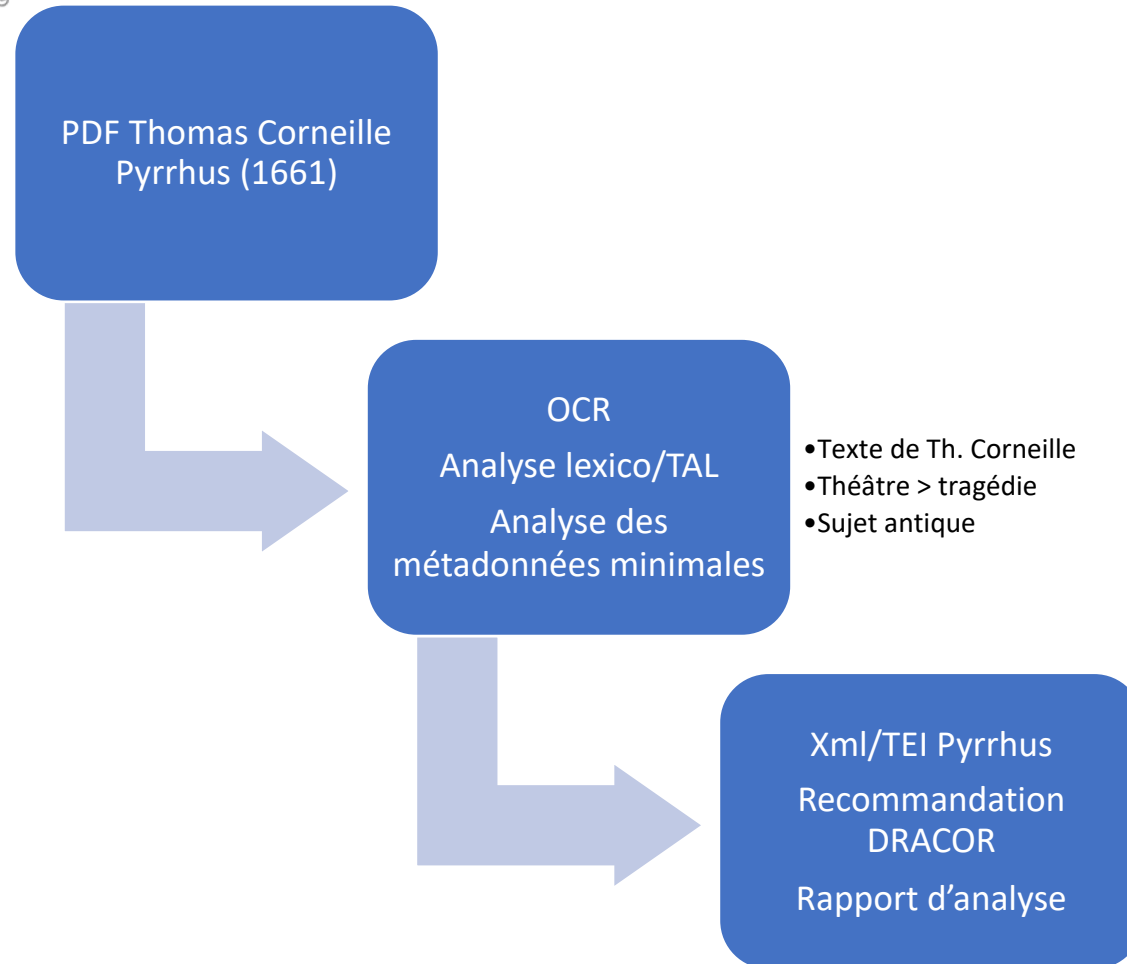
PDF Thomas Corneille Pyrrhus (1661)

OCR

Analyse lexico/TAL

Analyse des métadonnées minimales

•Texte de Th. Corneille
•Théâtre > tragédie
•Sujet antique

Xml/TEI Pyrrhus

Recommandation DRACOR

Rapport d’analyse